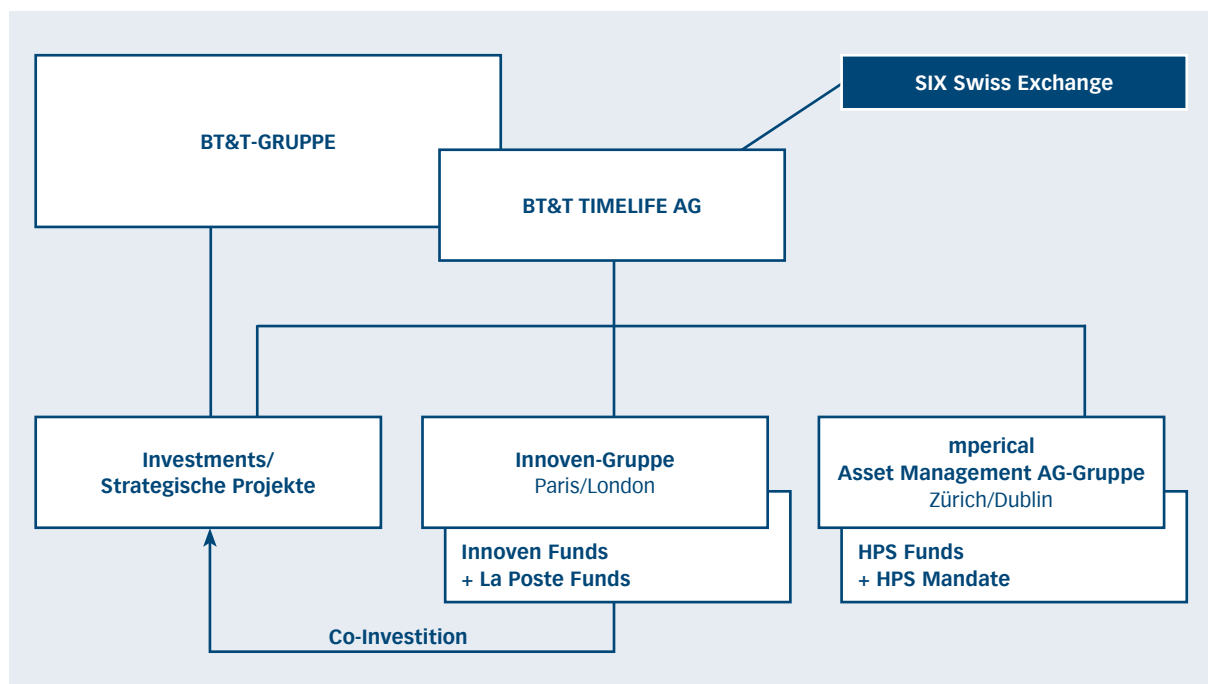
BT&T-GRUPPE

SIX Swiss Exchange

BT&T TIMELIFE AG

Investments/
Strategische Projekte

Innoven-Gruppe
Paris/London

Innoven Funds
+ La Poste Funds

mperical
Asset Management AG-Gruppe
Zürich/Dublin

HPS Funds
+ HPS Mandate

Co-Investition